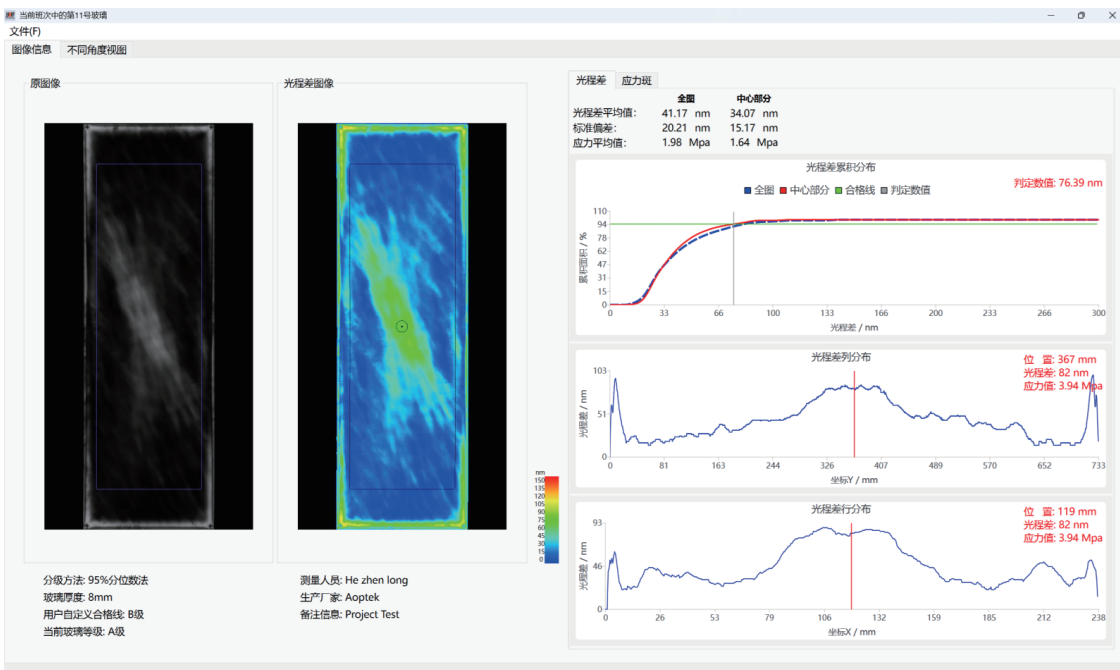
当前班次中的第11号玻璃

文件(F)

图像信息 不同角度视图

原图像

光程差图像

nm
150
135
120
105
90
75
60
45
30
15
0

光程差 应力斑

| | 全图 | 中心部分 |
|---|---|---|
| 光程差平均值: | 41.17 nm | 34.07 nm |
| 标准偏差: | 20.21 nm | 15.17 nm |
| 应力平均值: | 1.98 Mpa | 1.64 Mpa |

光程差累积分布

判定数值: 76.39 nm

全图 中心部分 合格线 判定数值

110
94
78
62
47
31
16
0
累积面积 / %
0 33 66 100 133 166 200 233 266 300
光程差 / nm

光程差列分布

位 置: 367 mm
光程差: 82 nm
应力值: 3.94 Mpa

103
51
0
光程差 / nm
0 81 163 244 326 407 489 570 652 733
坐标Y / mm

光程差行分布

位 置: 119 mm
光程差: 82 nm
应力值: 3.94 Mpa

93
46
0
光程差 / nm
0 26 53 79 106 132 159 185 212 238
坐标X / mm

分级方法: 95%分位数法
玻璃厚度: 8mm
用户自定义合格线: B级
当前玻璃等级: A级

测量人员: He zhen long
生产厂家: Aoptek
备注信息: Project Test